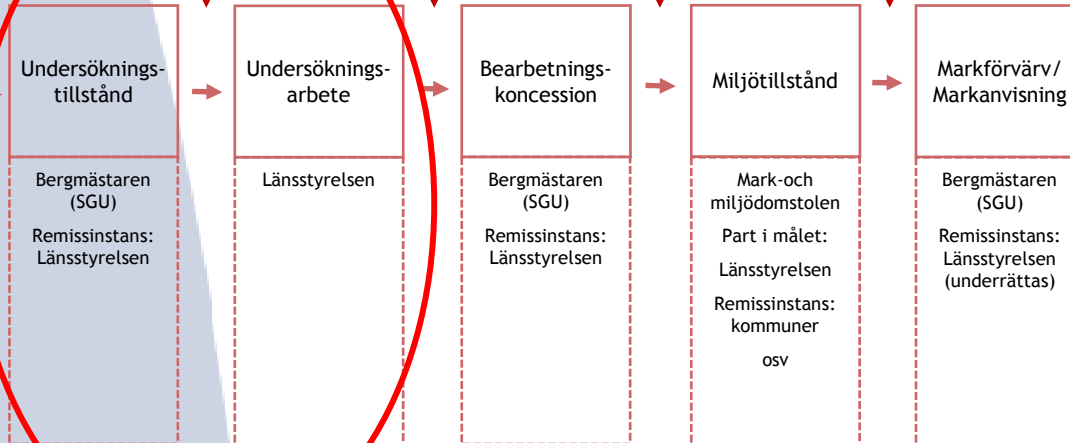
Undersökningstillstånd

Bergmästaren (SGU)

Remissinstans: Länsstyrelsen

Undersökningsarbete

Länsstyrelsen

Bearbetningskoncession

Bergmästaren (SGU)

Remissinstans: Länsstyrelsen

Miljötillstånd

Mark-och miljödomstolen

Part i målet:

Länsstyrelsen

Remissinstans: kommuner

osv

Markförvärv/ Markanvisning

Bergmästaren (SGU)

Remissinstans: Länsstyrelsen (underrättas)